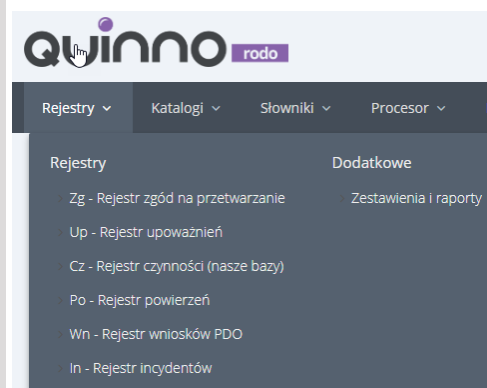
QUINNO rodo

Rejestry ⌄ Katalogi ⌄ Słowniki ⌄ Procesor ⌄

Rejestry

Zg - Rejestr zgód na przetwarzanie

Up - Rejestr upoważnień

Cz - Rejestr czynności (nasze bazy)

Po - Rejestr powierzeń

Wn - Rejestr wniosków PDO

In - Rejestr incydentów

Dodatkowe

Zestawienia i raporty